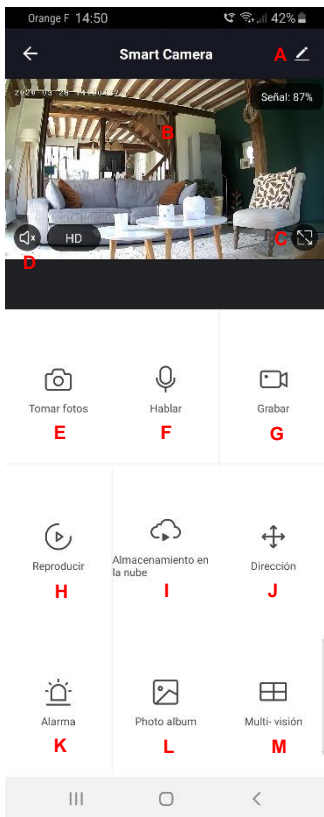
Orange F 14:50 42%

Smart Camera A

2020-03-20 14:50:32

Señal: 87%

B

C

D HD

Tomar fotos
E

Hablar
F

Grabar
G

Reproducir
H

Almacenamiento en la nube
I

Dirección
J

Alarma
K

Photo album
L

Multi- visión
M